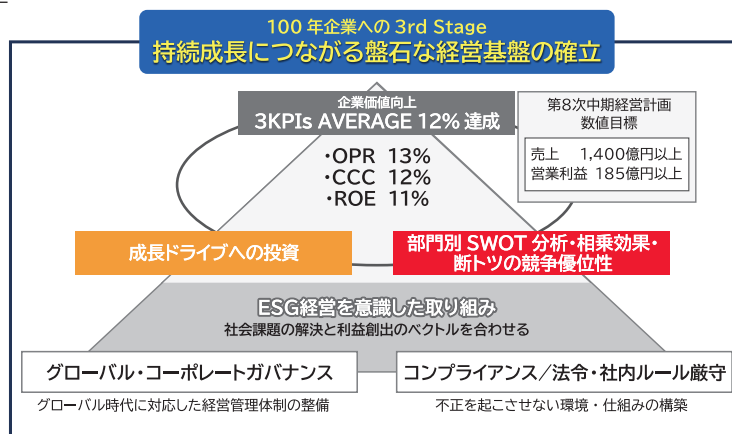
100年企業への 3rd Stage
持続成長につながる盤石な経営基盤の確立

企業価値向上
3KPIs AVERAGE 12% 達成

第8次中期経営計画
数値目標

| 売上 | 1,400億円以上 |
|---|---|
| 営業利益 | 185億円以上 |

・OPR 13%
・CCC 12%
・ROE 11%

成長ドライブへの投資

部門別 SWOT 分析・相乗効果・断トツの競争優位性

ESG経営を意識した取り組み
社会課題の解決と利益創出のベクトルを合わせる

グローバル・コーポレートガバナンス
グローバル時代に対応した経営管理体制の整備

コンプライアンス／法令・社内ルール厳守
不正を起こさせない環境・仕組みの構築